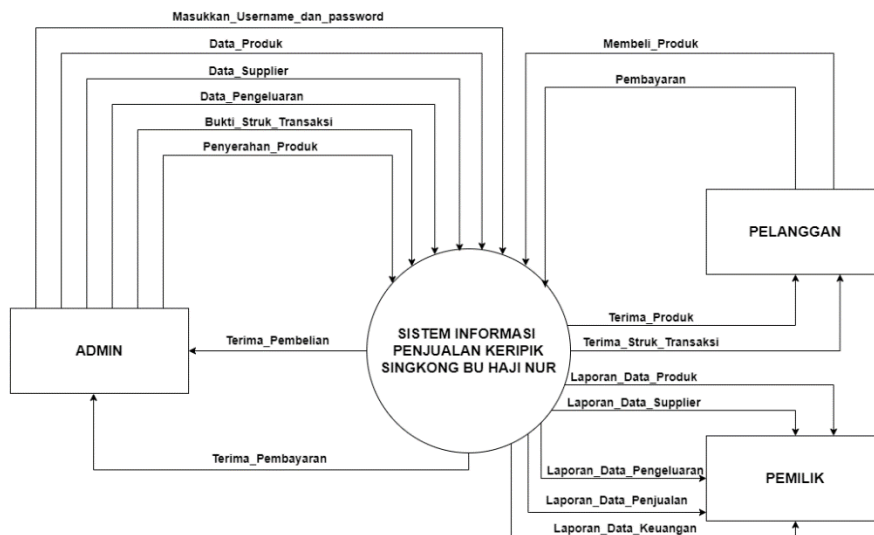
Masukkan_Username_dan_password

Data_Produk

Data_Supplier

Data_Pengeluaran

Bukti_Struk_Transaksi

Penyerahan_Produk

Membeli_Produk

Pembayaran

PELANGGAN

ADMIN

Terima_Pembelian

SISTEM INFORMASI PENJUALAN KERIPIK SINGKONG BU HAJI NUR

Terima_Produk

Terima_Struk_Transaksi

Laporan_Data_Produk

Laporan_Data_Supplier

Terima_Pembayaran

Laporan_Data_Pengeluaran

PEMILIK

Laporan_Data_Penjualan

Laporan_Data_Keuangan